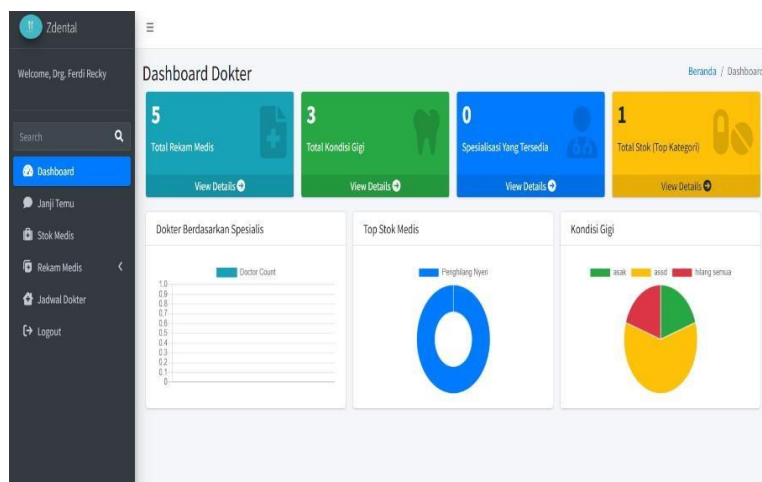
Zdental

Welcome, Drg. Ferdi Recky

Search

Dashboard

Janji Temu

Stok Medis

Rekam Medis

Jadwal Dokter

Logout

≡

Dashboard Dokter

Beranda / Dashboard

5
Total Rekam Medis
View Details

3
Total Kondisi Gigi
View Details

0
Spesialisasi Yang Tersedia
View Details

1
Total Stok (Top Kategori)
View Details

Dokter Berdasarkan Spesialis

Doctor Count

1.0
0.9
0.8
0.7
0.6
0.5
0.4
0.3
0.2
0.1
0

Top Stok Medis

Penghilang Nyeri

Kondisi Gigi

asak
assd
hilang semua